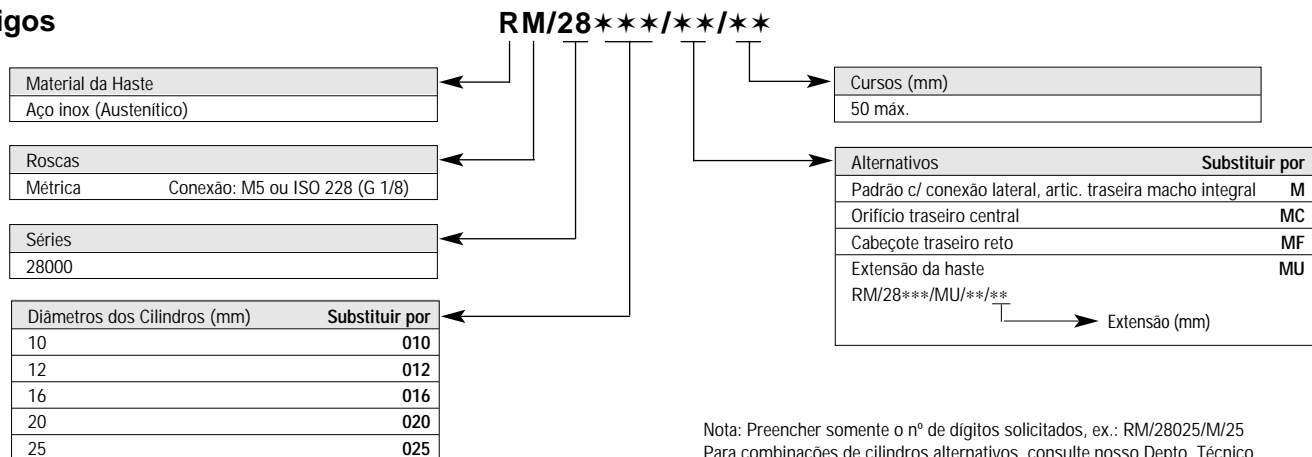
igos

RM/28✶✶✶/✶✶/✶✶

| Material da Haste |
|---|
| Aço inox (Austenítico) |

| Roscas | |
|---|---|
| Métrica | Conexão: M5 ou ISO 228 (G 1/8) |

| Séries |
|---|
| 28000 |

| Diâmetros dos Cilindros (mm) | Substituir por |
|---|---|
| 10 | 010 |
| 12 | 012 |
| 16 | 016 |
| 20 | 020 |
| 25 | 025 |

| Cursos (mm) |
|---|
| 50 máx. |

| Alternativos | Substituir por |
|---|---|
| Padrão c/ conexão lateral, artic. traseira macho integral | M |
| Orifício traseiro central | MC |
| Cabeçote traseiro reto | MF |
| Extensão da haste | MU |

RM/28✶✶✶/MU/✶✶/✶✶

Extensão (mm)

Nota: Preencher somente o nº de dígitos solicitados, ex.: RM/28025/M/25
Para combinações de cilindros alternativos, consulte nosso Depto. Técnico